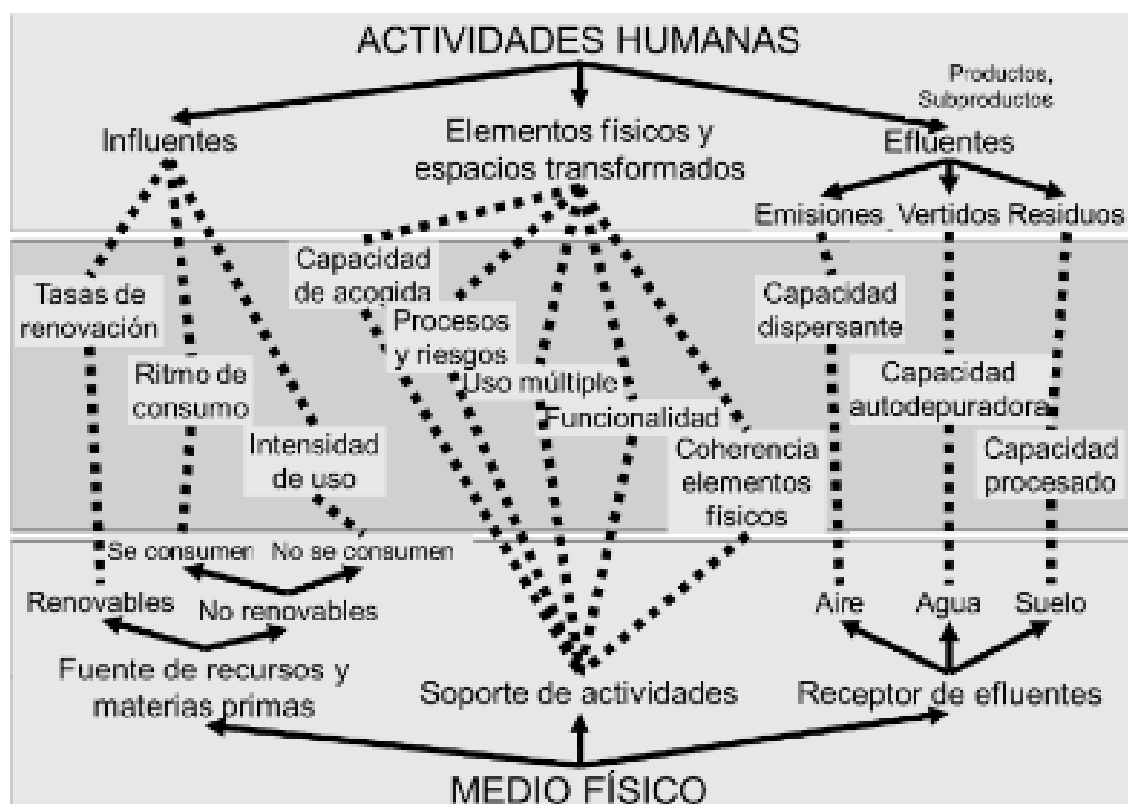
ACTIVIDADES HUMANAS

Productos, Suboroductos

Influentes

Elementos fisicos y espacios transformados

Efluentes

Emisiones Vertidos Residuos

Tasas de renovación

Ritmo de consumo

Intensidad de uso

Capacidad de acogida

Procesos y riesgos

Uso múltiple

Funcionalidad

Coherencia elementos físicos

Capacidad dispersante

Capacidad autodepuradora

Capacidad procesado

Se consumen No se consumen

Renovables No renovables

Aire Agua Suelo

Fuente de recursos y materias primas

Soporte de actividades

Receptor de efluentes

MEDIO FÍSICO